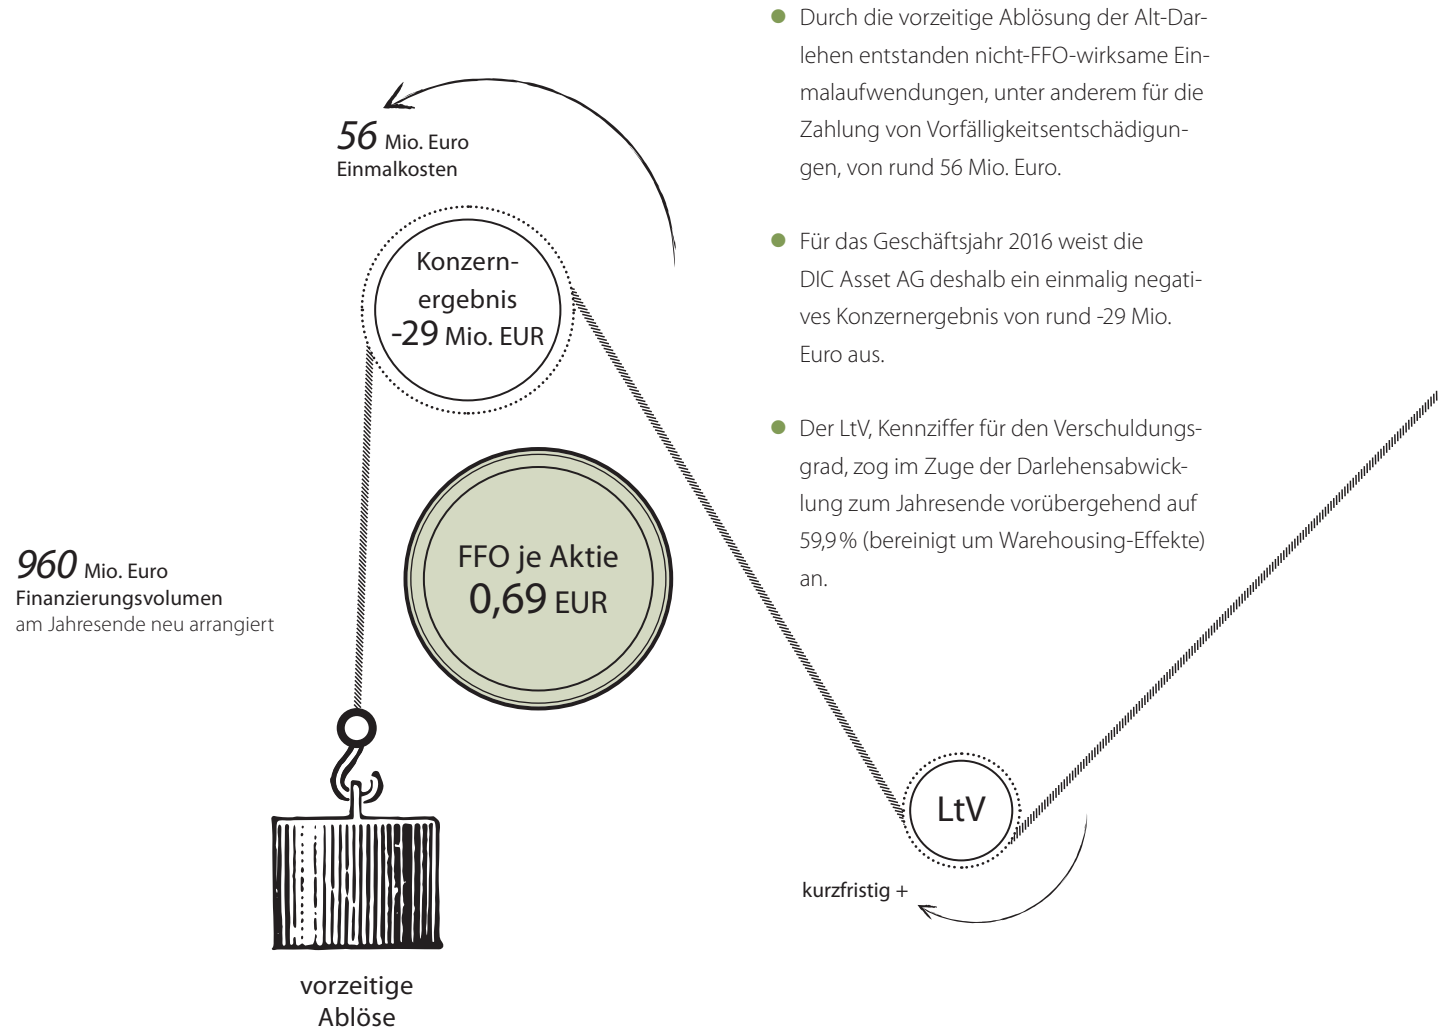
56 Mio. Euro
Einmalkosten

Konzernergebnis
-29 Mio. EUR

FFO je Aktie
0,69 EUR

960 Mio. Euro
Finanzierungsvolumen
am Jahresende neu arrangiert

vorzeitige
Ablöse

Durch die vorzeitige Ablösung der Alt-Darlehen entstanden nicht-FFO-wirksame Einmalaufwendungen, unter anderem für die Zahlung von Vorfälligkeitsentschädigungen, von rund 56 Mio. Euro.

Für das Geschäftsjahr 2016 weist die DIC Asset AG deshalb ein einmalig negatives Konzernergebnis von rund -29 Mio. Euro aus.

Der LtV, Kennziffer für den Verschuldungsgrad, zog im Zuge der Darlehensabwicklung zum Jahresende vorübergehend auf 59,9 % (bereinigt um Warehousing-Effekte) an.

LtV

kurzfristig +